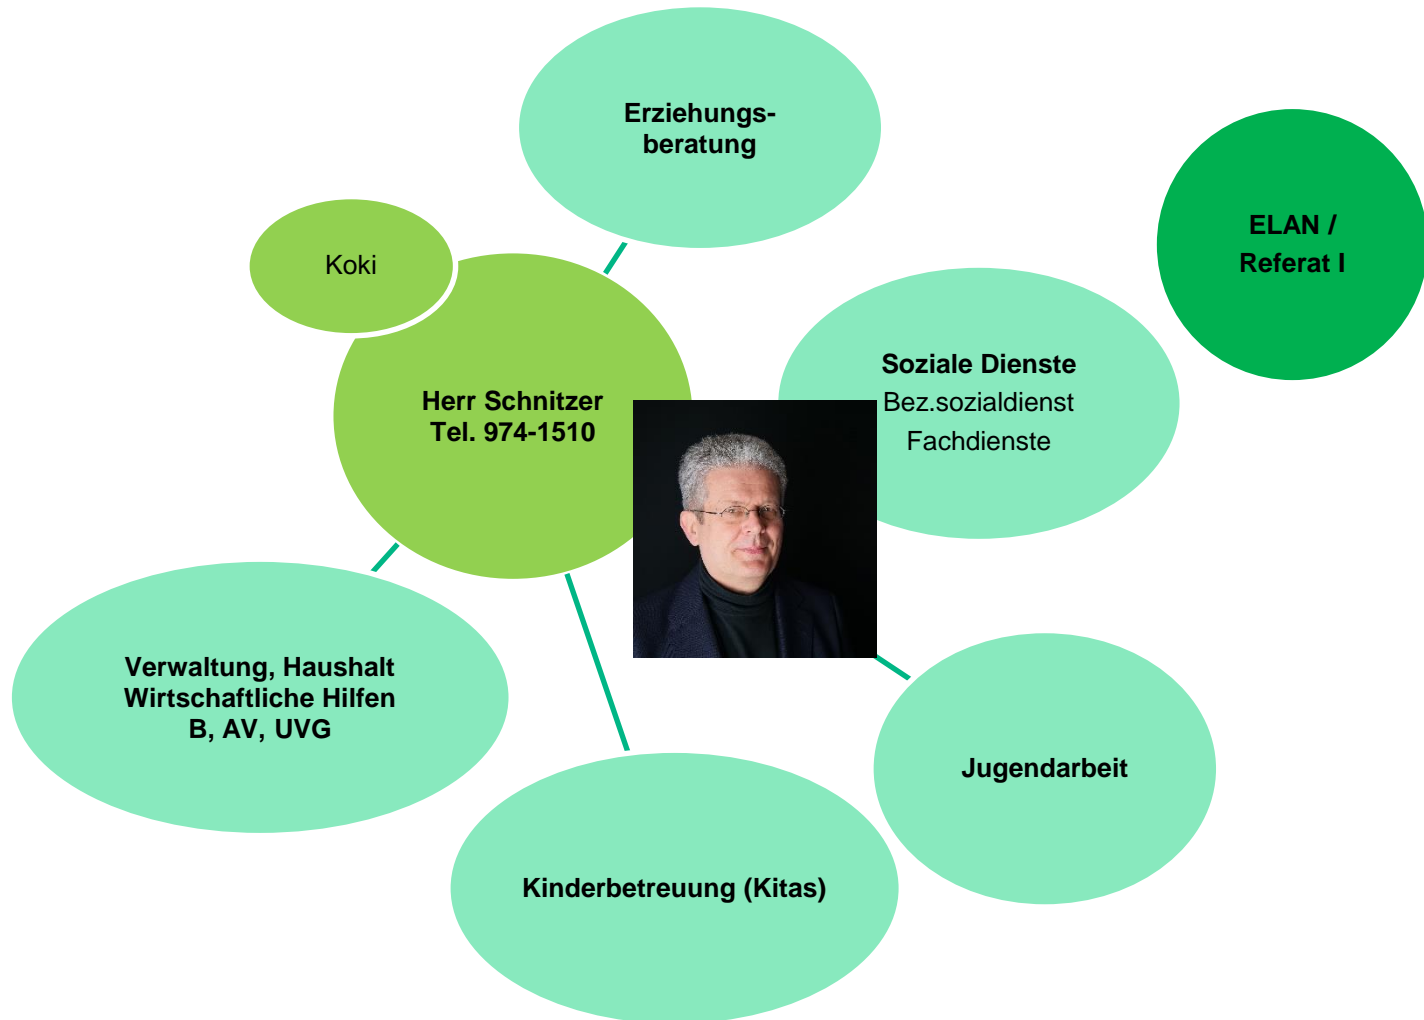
Erziehungsberatung

Koki

ELAN /
Referat I

Herr Schnitzer
Tel. 974-1510

Soziale Dienste
Bez.sozialdienst
Fachdienste

Verwaltung, Haushalt
Wirtschaftliche Hilfen
B, AV, UVG

Jugendarbeit

Kinderbetreuung (Kitas)